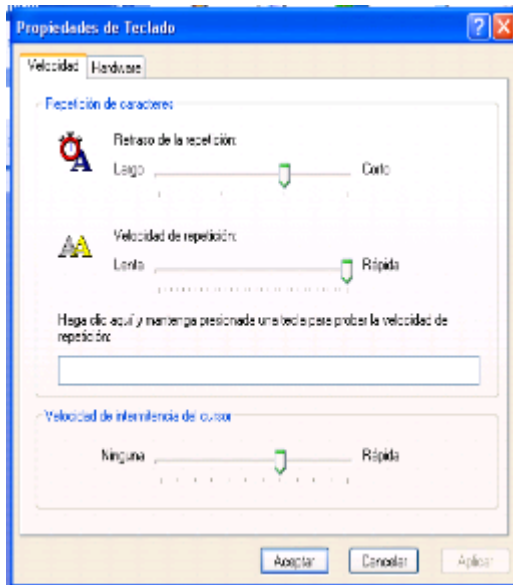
Propiedades de Teclado

Velocidad | Hardware

Repetición de caracteres

Retraso de la repetición:

Largo | Corto

Velocidad de repetición:

Lenta | Rápida

Haga clic aquí y mantenga presionada una tecla para probar la velocidad de repetición:

Velocidad de intermitencia del cursor

Ninguna | Rápida

Aceptar | Cancelar | Aplicar